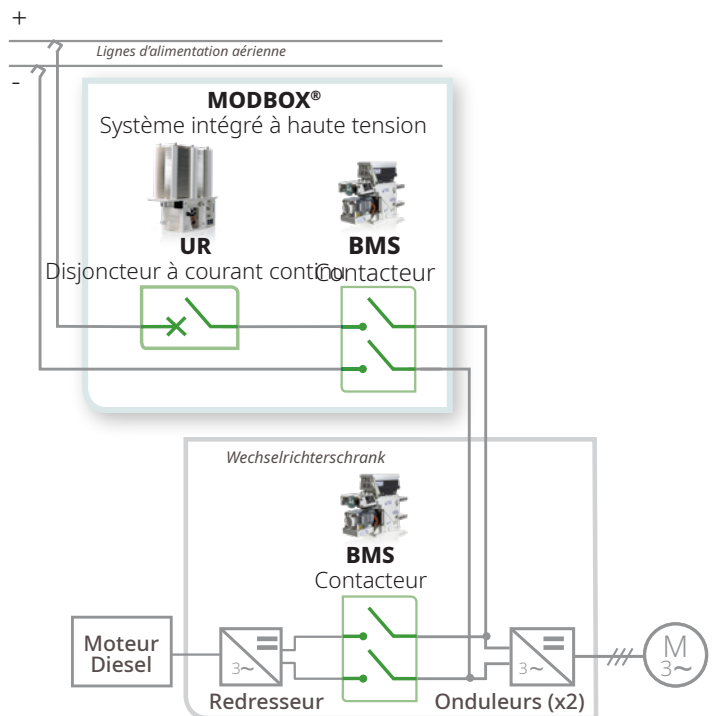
+

Lignes d'alimentation aérienne

-

MODBOX®
Système intégré à haute tension

UR
Disjoncteur à courant continu

BMS
Contacteur

Wechselrichterschrank

BMS
Contacteur

Moteur Diesel

3~

Redresseur

3~

Onduleurs (x2)

M
3~